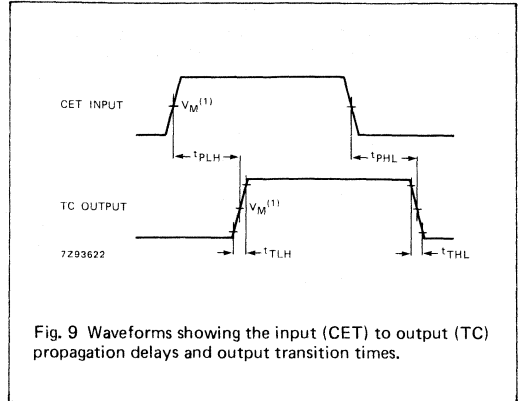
CET INPUT

$V_M^{(1)}$

$t_{PLH}$

$t_{PHL}$

TC OUTPUT

$V_M^{(1)}$

7Z93622

$t_{TLH}$

$t_{THL}$

Fig. 9 Waveforms showing the input (CET) to output (TC) propagation delays and output transition times.